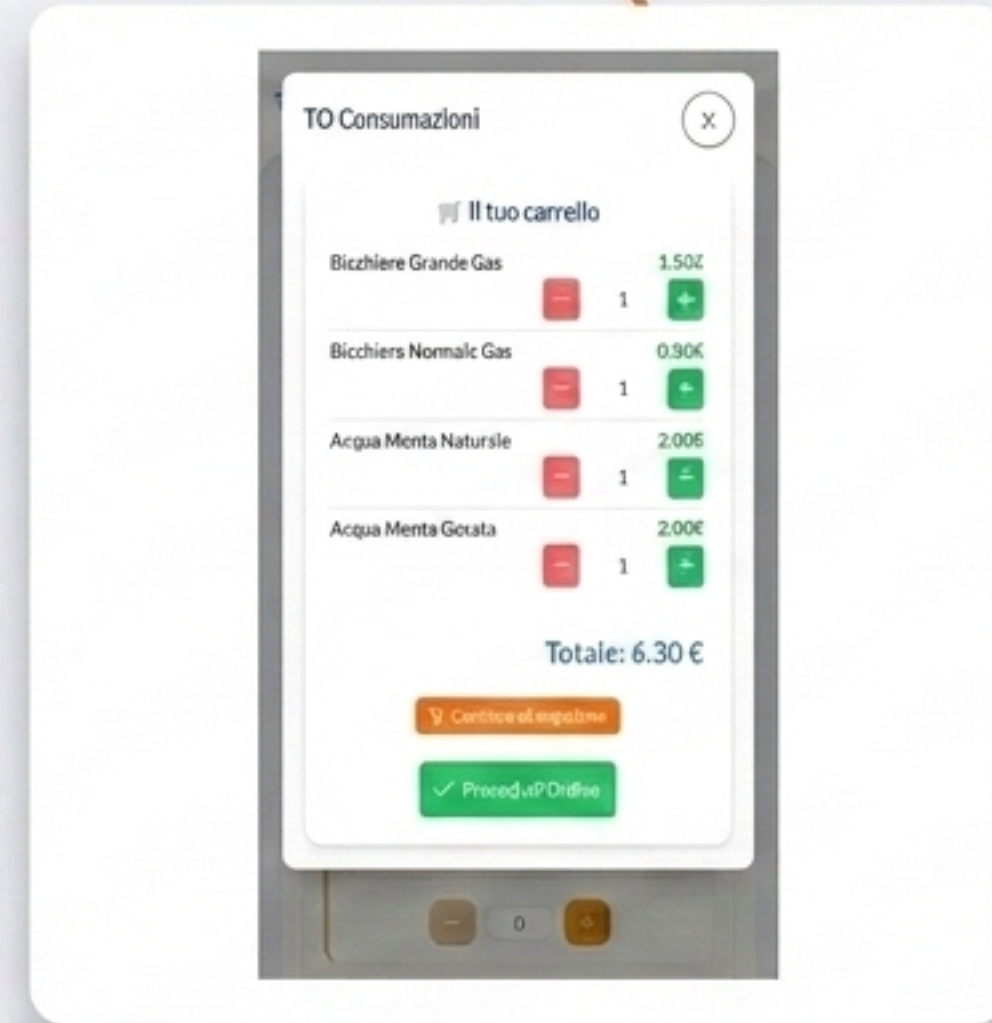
TO Consumazloni

x

Il tuo carrello

Biczhiere Grande Gas

1.50Z

1

Bicchiers Nonnalc Gas

0.90€

1

Acgua Menta Natursle

2.00б

1

Acqua Menta Gerata

2.00€

1

Totale: 6.30 €

Conttoe al engaltme

✓ ProcedulP Ordfae

0